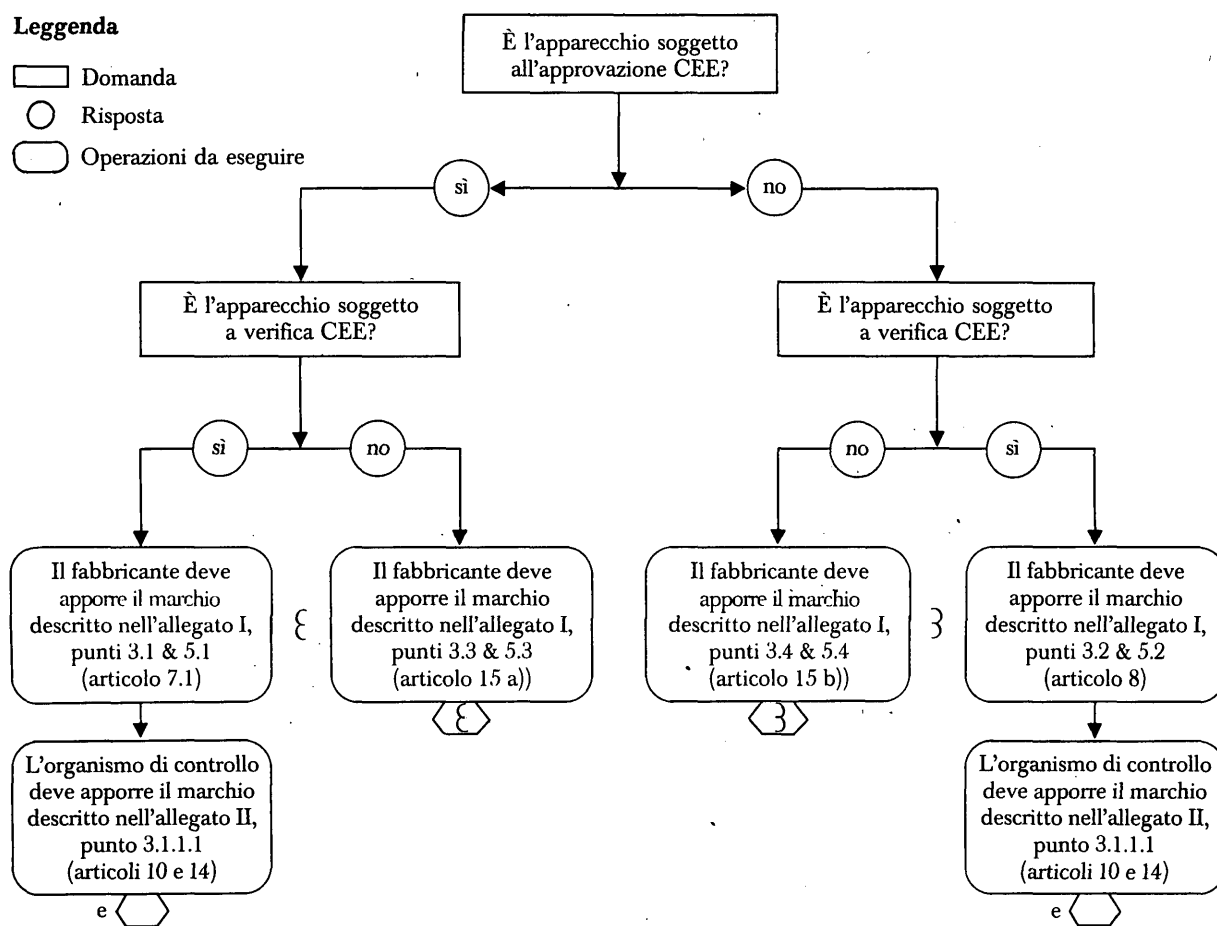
**Leggenda**

Domanda

Risposta

Operazioni da eseguire

È l'apparecchio soggetto all'approvazione CEE?

sì

no

È l'apparecchio soggetto a verifica CEE?

È l'apparecchio soggetto a verifica CEE?

sì

no

no

sì

Il fabbricante deve apporre il marchio descritto nell'allegato I, punti 3.1 & 5.1 (articolo 7.1)

Ɛ

Il fabbricante deve apporre il marchio descritto nell'allegato I, punti 3.3 & 5.3 (articolo 15 a))

Ɛ

Il fabbricante deve apporre il marchio descritto nell'allegato I, punti 3.4 & 5.4 (articolo 15 b))

3

3

Il fabbricante deve apporre il marchio descritto nell'allegato I, punti 3.2 & 5.2 (articolo 8)

L'organismo di controllo deve apporre il marchio descritto nell'allegato II, punto 3.1.1.1 (articoli 10 e 14)

e

L'organismo di controllo deve apporre il marchio descritto nell'allegato II, punto 3.1.1.1 (articoli 10 e 14)

e